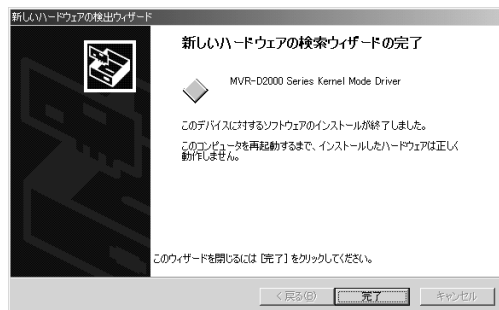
新しいハードウェアの検出ウィザード

新しいハードウェアの検索ウィザードの完了

MVR-D2000 Series Kernel Mode Driver

このデバイスに対するソフトウェアのインストールが終了しました。

このコンピュータを再起動するまで、インストールしたハードウェアは正しく動作しません。

このウィザードを閉じるには [完了] をクリックしてください。

< 戻る(B)　完了　キャンセル